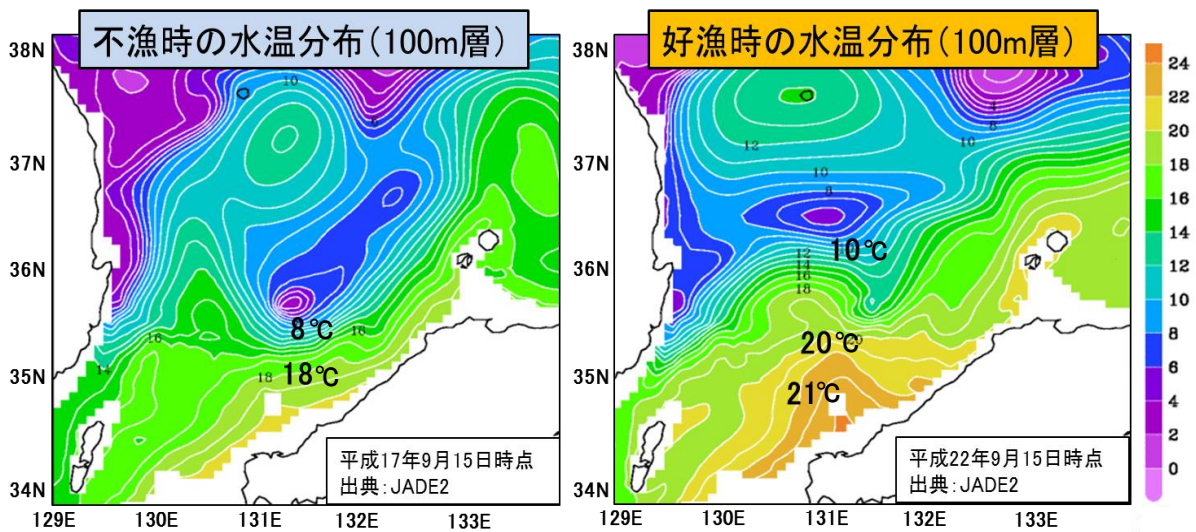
不漁時の水温分布(100m層)

38N
37N
36N
35N
34N
129E 130E 131E 132E 133E

10
8
16
14
18
8℃
18℃

平成17年9月15日時点
出典:JADE2

好漁時の水温分布(100m層)

38N
37N
36N
35N
34N
129E 130E 131E 132E 133E

12
10
8
12
14
16
18
10℃
20℃
21℃

平成22年9月15日時点
出典:JADE2

24
22
20
18
16
14
12
10
8
6
4
2
0